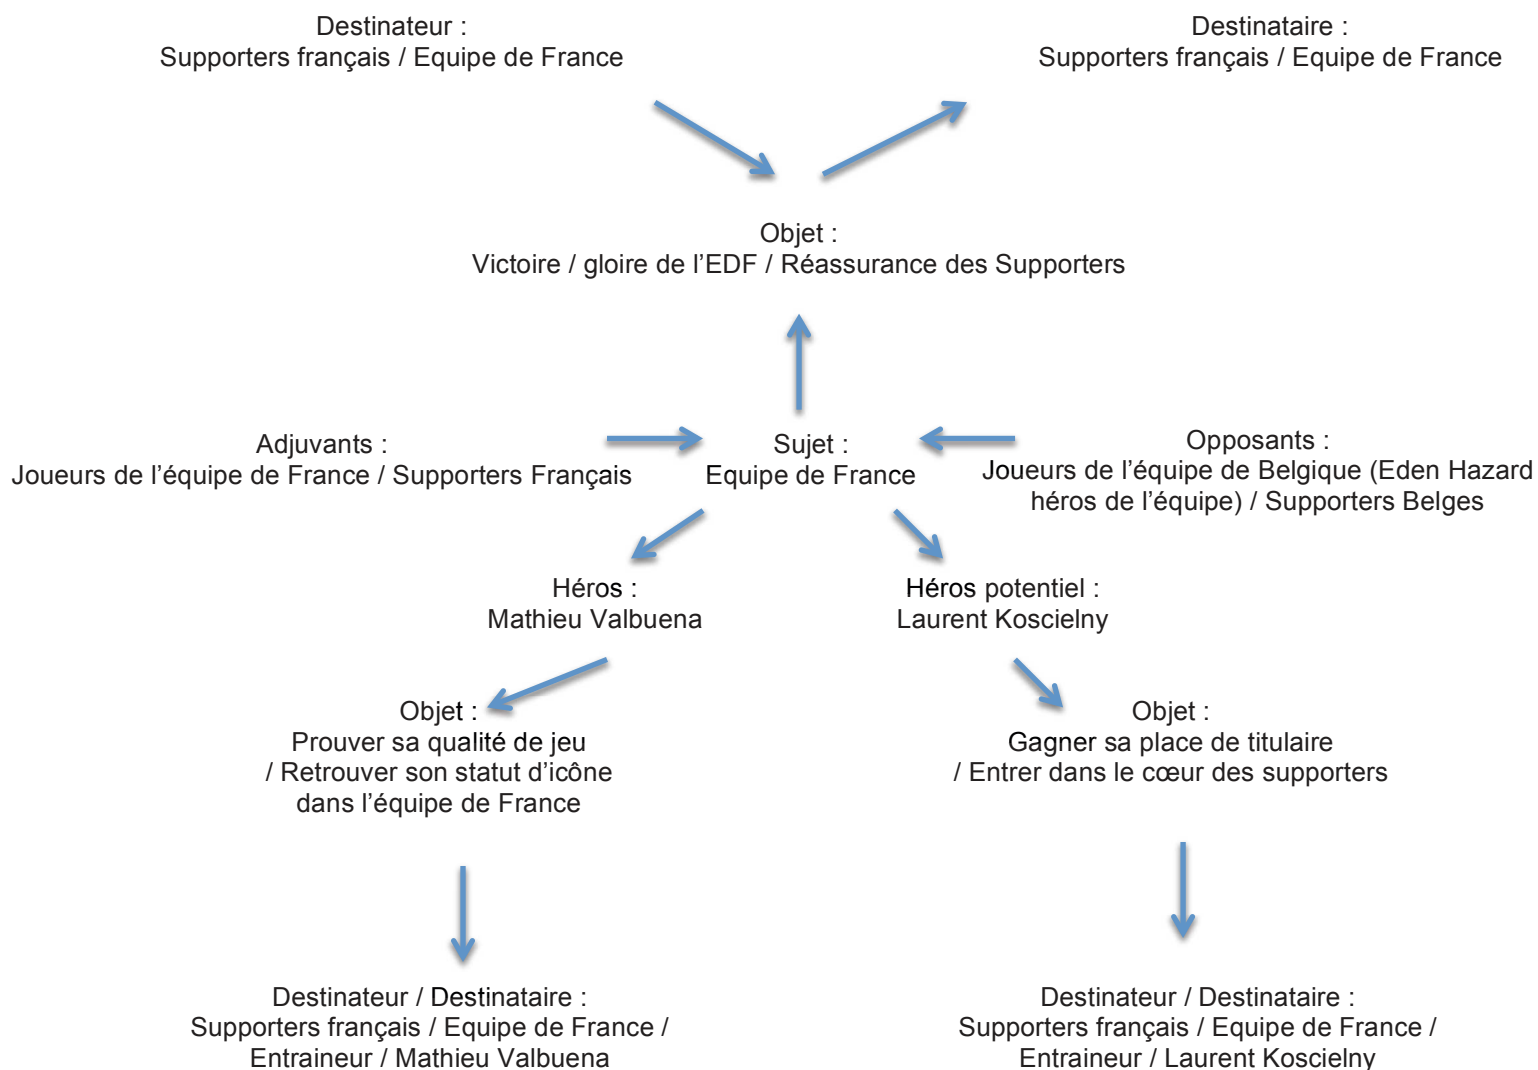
Destinateur :
Supporters français / Equipe de France

Destinataire :
Supporters français / Equipe de France

Objet :
Victoire / gloire de l'EDF / Réassurance des Supporters

Adjuvants :
Joueurs de l'équipe de France / Supporters Français

Sujet :
Equipe de France

Opposants :
Joueurs de l'équipe de Belgique (Eden Hazard héros de l'équipe) / Supporters Belges

Héros :
Mathieu Valbuena

Héros potentiel :
Laurent Koscielny

Objet :
Prouver sa qualité de jeu / Retrouver son statut d'icône dans l'équipe de France

Objet :
Gagner sa place de titulaire / Entrer dans le cœur des supporters

Destinateur / Destinataire :
Supporters français / Equipe de France / Entraineur / Mathieu Valbuena

Destinateur / Destinataire :
Supporters français / Equipe de France / Entraineur / Laurent Koscielny